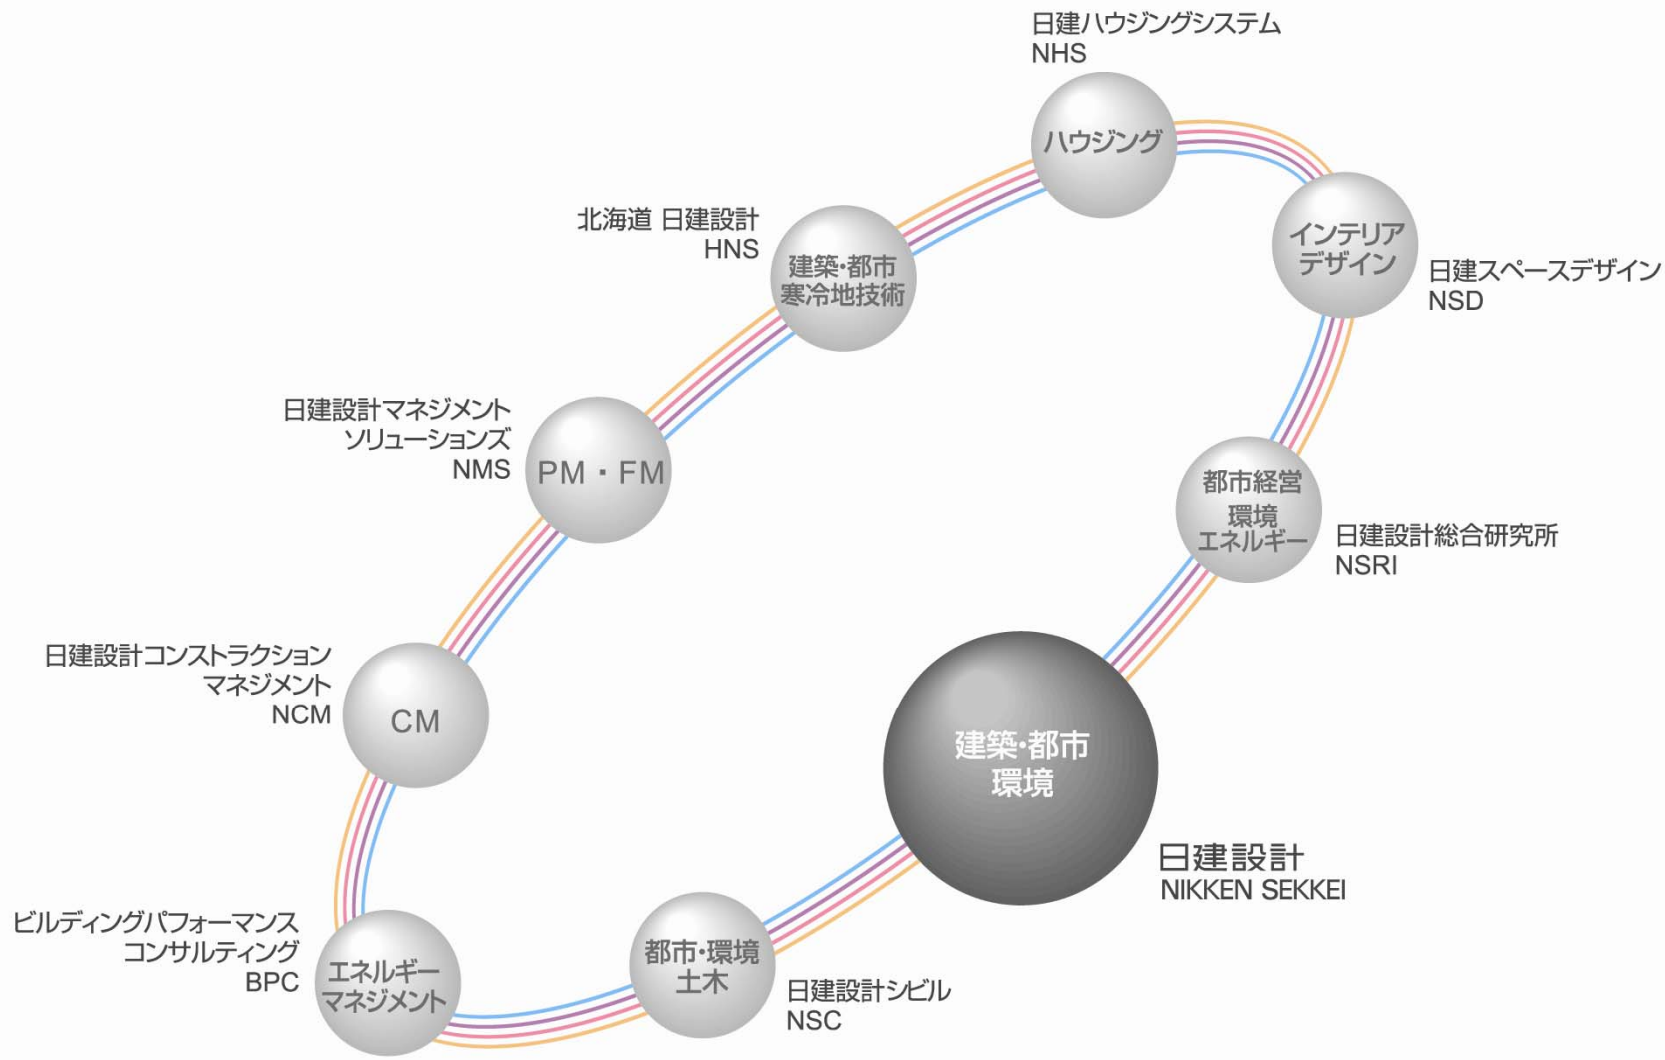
日建ハウジングシステム
NHS

ハウジング

北海道 日建設計
HNS

建築・都市
寒冷地技術

インテリア
デザイン

日建スペースデザイン
NSD

日建設計マネジメント
ソリューションズ
NMS

PM・FM

都市経営
環境
エネルギー

日建設計総合研究所
NSRI

日建設計コンストラクション
マネジメント
NCM

CM

建築・都市
環境

日建設計
NIKKEN SEKKEI

ビルディングパフォーマンス
コンサルティング
BPC

エネルギー
マネジメント

都市・環境
土木

日建設計シビル
NSC